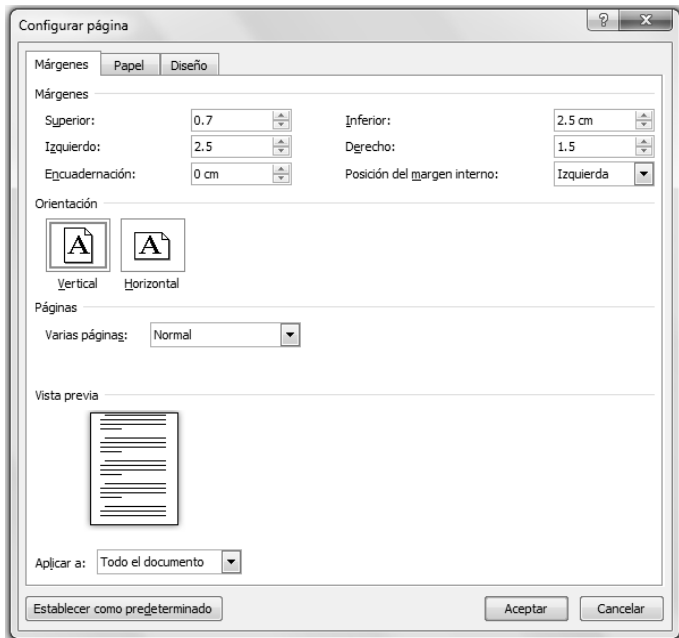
Configurar página

?

x

Márgenes

Papel

Diseño

Márgenes

Superior:

0.7

Inferior:

2.5 cm

Izquierdo:

2.5

Derecho:

1.5

Encuadernación:

0 cm

Posición del margen interno:

Izquierda

Orientación

A

A

Vertical

Horizontal

Páginas

Varias páginas:

Normal

Vista previa

Aplicar a:

Todo el documento

Establecer como predeterminado

Aceptar

Cancelar